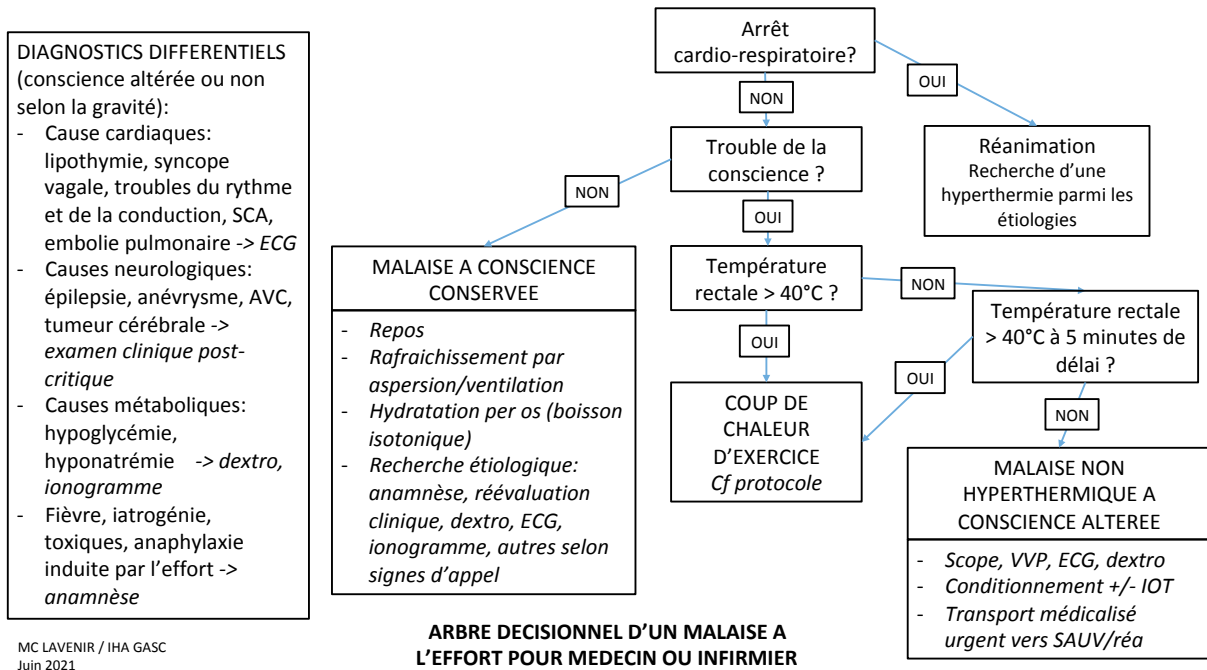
DIAGNOSTICS DIFFERENTIELS (conscience altérée ou non selon la gravité):
- Cause cardiaques: lipothymie, syncope vagale, troubles du rythme et de la conduction, SCA, embolie pulmonaire -> *ECG*
- Causes neurologiques: épilepsie, anévrysme, AVC, tumeur cérébrale -> *examen clinique post-critique*
- Causes métaboliques: hypoglycémie, hyponatrémie -> *dextro, ionogramme*
- Fièvre, iatrogénie, toxiques, anaphylaxie induite par l'effort -> *anamnèse*

Arrêt cardio-respiratoire?

OUI

Réanimation
Recherche d'une hyperthermie parmi les étiologies

NON

Trouble de la conscience ?

NON

MALAISE A CONSCIENCE CONSERVEE
- *Repos*
- *Rafraichissement par aspersion/ventilation*
- *Hydratation per os (boisson isotonique)*
- *Recherche étiologique: anamnèse, réévaluation clinique, dextro, ECG, ionogramme, autres selon signes d'appel*

OUI

Température rectale > 40°C ?

NON

Température rectale > 40°C à 5 minutes de délai ?

OUI

OUI

COUP DE CHALEUR D'EXERCICE
*Cf protocole*

NON

MALAISE NON HYPERTHERMIQUE A CONSCIENCE ALTEREE
- *Scope, VVP, ECG, dextro*
- *Conditionnement +/- IOT*
- *Transport médicalisé urgent vers SAUV/réa*

ARBRE DECISIONNEL D'UN MALAISE A L'EFFORT POUR MEDECIN OU INFIRMIER

MC LAVENIR / IHA GASC
Juin 2021